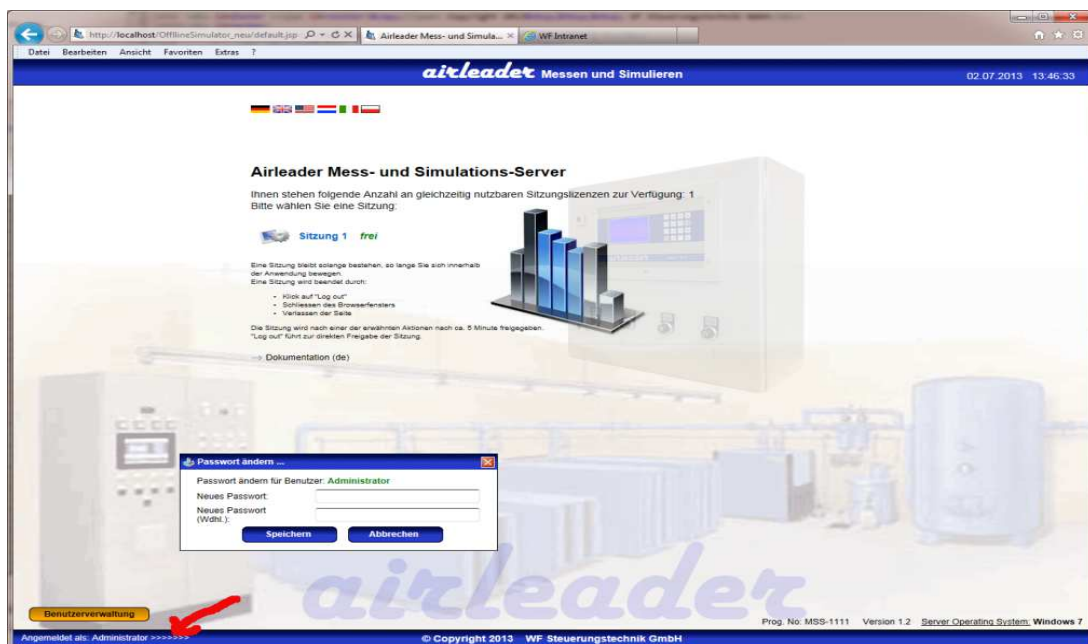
http://localhost/OfflineSimulator_neu/default.jsp
Airleader Mess- und Simula...
WF Intranet

Datei Bearbeiten Ansicht Favoriten Extras ?

airleader Messen und Simulieren

02.07.2013 13:46:33

Airleader Mess- und Simulations-Server

Ihnen stehen folgende Anzahl an gleichzeitig nutzbaren Sitzungslizenzen zur Verfügung: 1
Bitte wählen Sie eine Sitzung:

Sitzung 1 frei

Eine Sitzung bleibt solange bestehen, so lange Sie sich innerhalb der Anwendung bewegen.
Eine Sitzung wird beendet durch:

- Klick auf "Log out"
- Schliessen des Browserfensters
- Verlassen der Seite

Die Sitzung wird nach einer der erwähnten Aktionen nach ca. 5 Minute freigegeben.
"Log out" führt zur direkten Freigabe der Sitzung.

--> Dokumentation (de)

Passwort ändern ...

Passwort ändern für Benutzer: Administrator
Neues Passwort:
Neues Passwort (Wdhl.):

Speichern Abbrechen

airleader

Benutzerverwaltung

Prog. No: MSS-1111 Version 1.2 Server Operating System: Windows 7

Angemeldet als: Administrator >>>>>>>

© Copyright 2013 WF Steuerungstechnik GmbH